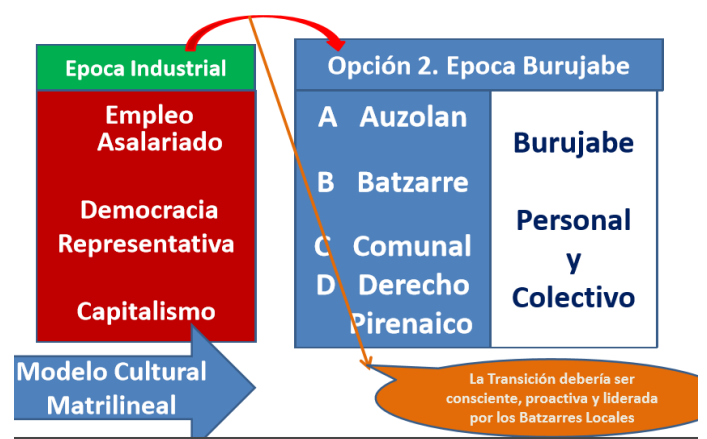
Epoca Industrial

Empleo Asalariado

Democracia Representativa

Capitalismo

Opción 2. Epoca Burujabe

A Auzolan

B Batzarre

C Comunal

D Derecho Pirenaico

Burujabe

Personal y Colectivo

Modelo Cultural Matrilineal

La Transición debería ser consciente, proactiva y liderada por los Batzarres Locales